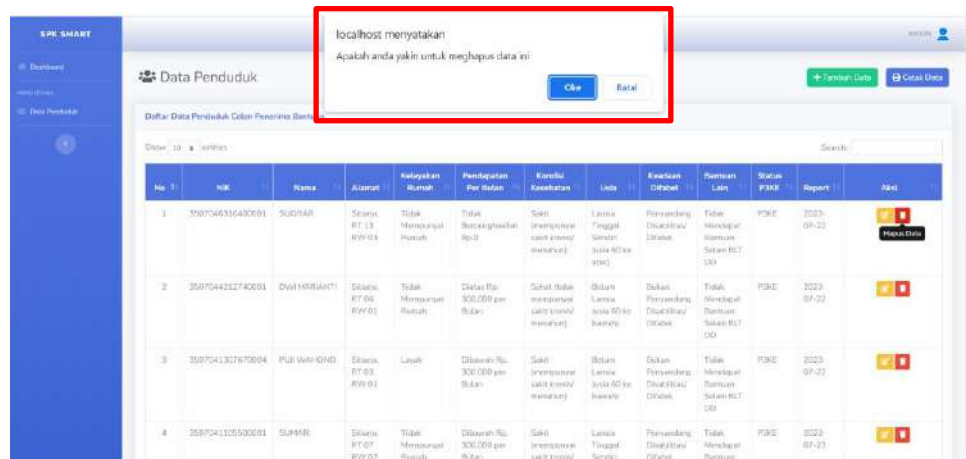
SPK SMART

Dashboard

Data Penduduk

admin

Data Penduduk

+ Tambah Data

Cetak Data

localhost menyatakan

Apakah anda yakin untuk meghapus data ini

Oke

Batal

Daftar Data Penduduk Calon Penerima Bantuan

Show 10 entries

Search:

| No | NIK | Nama | Alamat | Kelayakan Rumah | Pendapatan Per Bulan | Kondisi Kesehatan | Usia | Keadaan Difabel | Bantuan Lain | Status P3KE | Report | Aksi |
|---|---|---|---|---|---|---|---|---|---|---|---|---|
| 1 | 3507040310400001 | SUDIYAR | Sitiarjo RT 13 RW 03 | Tidak Mempunyai Rumah | Tidak Berpenghasilan Rp.0 | Sakit (mempunyai sakit kronis/ menahun) | Lansia Tinggal Sendiri (usia 60 ke atas) | Penyandang Disabilitas/ Difabel | Tidak Mendapat Bantuan Selain BLT DD | P3KE | 2023-07-22 | Hapus Data |
| 2 | 3507044212740001 | DWI HARIANTI | Sitiarjo RT 04 RW 01 | Tidak Mempunyai Rumah | Diatas Rp. 300.000 per Bulan | Sehat (tidak mempunyai sakit kronis/ menahun) | Bukan Lansia (usia 60 ke bawah) | Bukan Penyandang Disabilitas/ Difabel | Tidak Mendapat Bantuan Selain BLT DD | P3KE | 2023-07-22 | |
| 3 | 3507041307870004 | PUJI WAHONO | Sitiarjo RT 03 RW 01 | Layak | Dibawah Rp. 300.000 per Bulan | Sakit (mempunyai sakit kronis/ menahun) | Bukan Lansia (usia 60 ke bawah) | Bukan Penyandang Disabilitas/ Difabel | Tidak Mendapat Bantuan Selain BLT DD | P3KE | 2023-07-22 | |
| 4 | 3507041105500001 | SUMARI | Sitiarjo RT 07 RW 02 | Tidak Mempunyai Rumah | Dibawah Rp. 300.000 per Bulan | Sakit (mempunyai sakit kronis/ | Lansia Tinggal Sendiri | Penyandang Disabilitas/ Difabel | Tidak Mendapat Bantuan | P3KE | 2023-07-22 | |